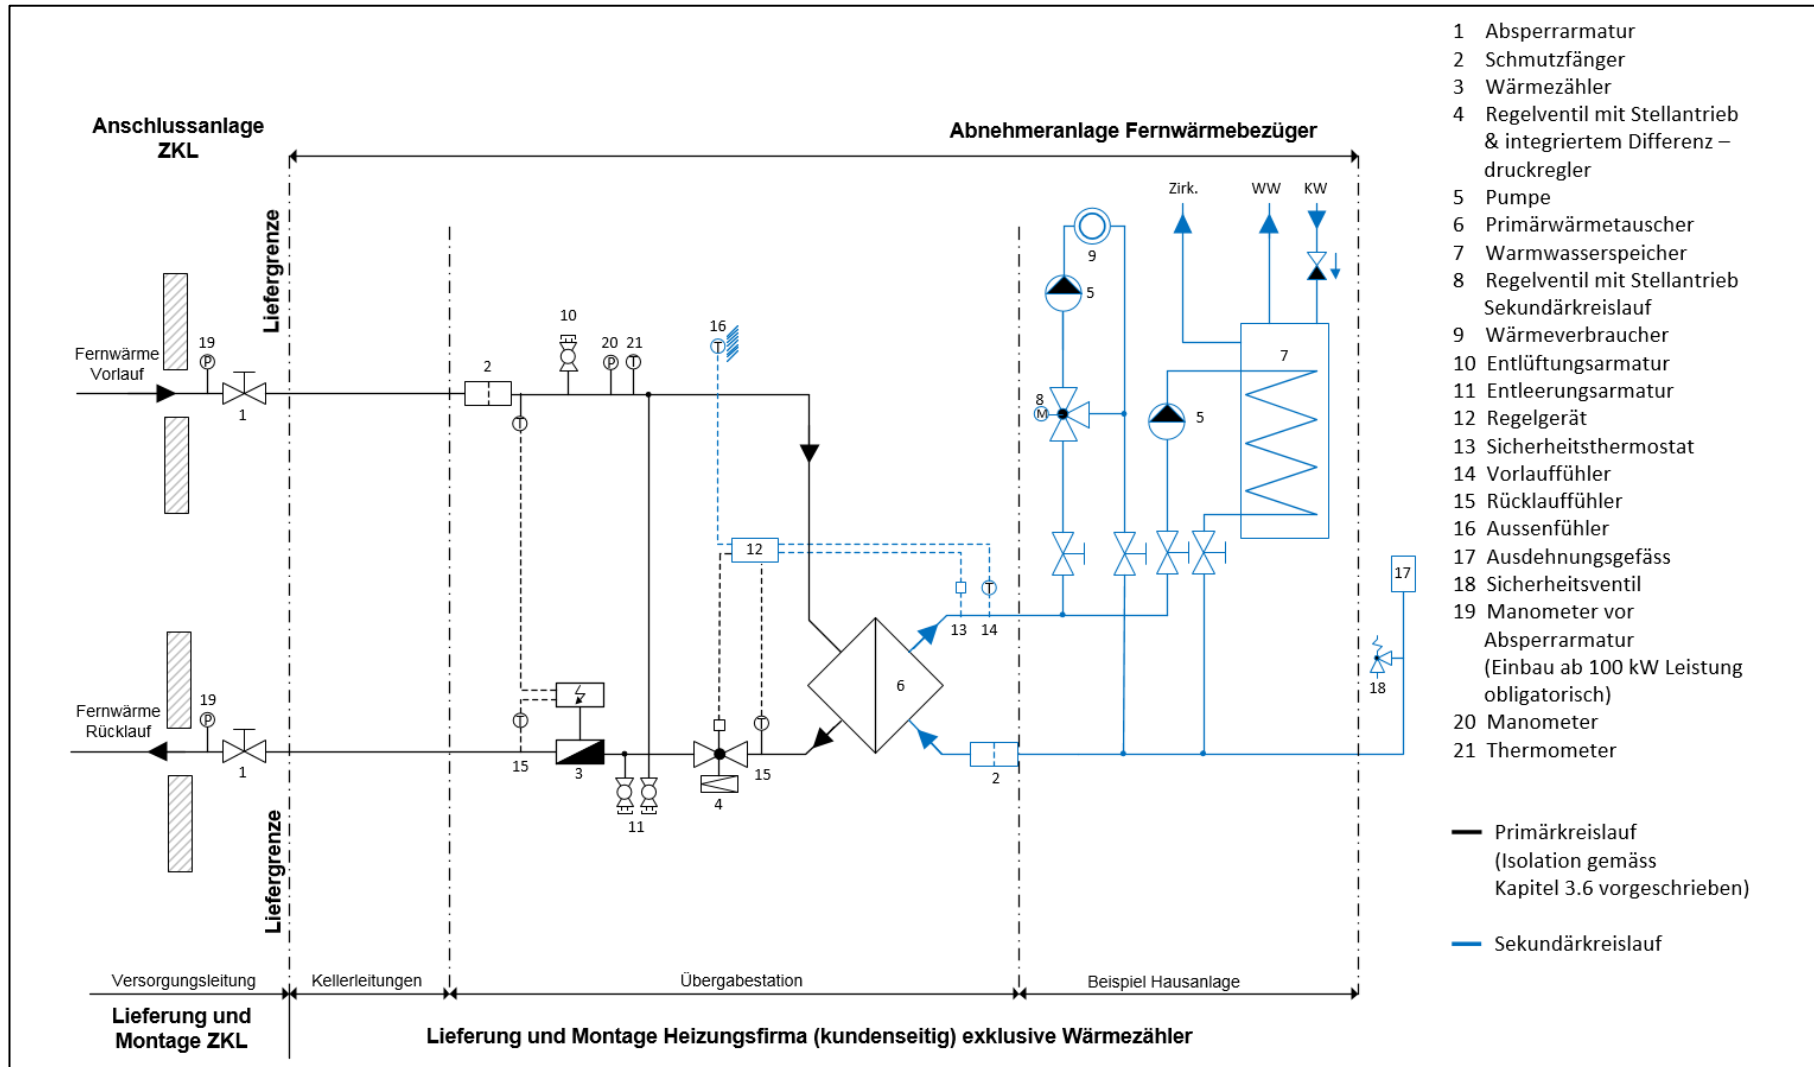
Anschlussanlage ZKL

Abnehmeranlage Fernwärmebezüger

Liefergrenze

Fernwärme Vorlauf

19 P

1

2

10

20 P

21 T

16 T

T

Zirk.

WW

KW

9

5

7

8 M

5

12

13

14

6

17

18

Fernwärme Rücklauf

19 P

1

T

15

3

11

4

15

2

Liefergrenze

Versorgungsleitung

Kellerleitungen

Übergabestation

Beispiel Hausanlage

Lieferung und Montage ZKL

Lieferung und Montage Heizungsfirma (kundenseitig) exklusive Wärmezähler

1 Absperrarmatur
2 Schmutzfänger
3 Wärmezähler
4 Regelventil mit Stellantrieb & integriertem Differenz – druckregler
5 Pumpe
6 Primärwärmetauscher
7 Warmwasserspeicher
8 Regelventil mit Stellantrieb Sekundärkreislauf
9 Wärmeverbraucher
10 Entlüftungsarmatur
11 Entleerungsarmatur
12 Regelgerät
13 Sicherheitsthermostat
14 Vorlaufühler
15 Rücklaufühler
16 Aussenfühler
17 Ausdehnungsgefäss
18 Sicherheitsventil
19 Manometer vor Absperrarmatur (Einbau ab 100 kW Leistung obligatorisch)
20 Manometer
21 Thermometer

Primärkreislauf (Isolation gemäss Kapitel 3.6 vorgeschrieben)

Sekundärkreislauf